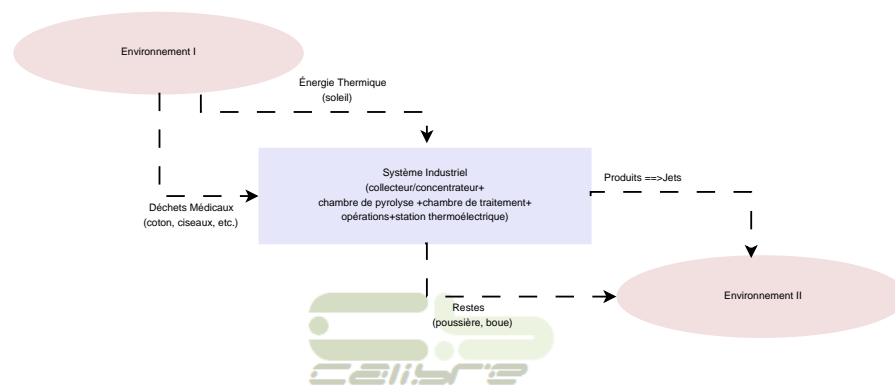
Environnement I

Énergie Thermique
(soleil)

Système Industriel
(collecteur/concentrateur+
chambre de pyrolyse +chambre de traitement+
opérations+station thermoélectrique)

Produits ==>Jets

Déchets Médicaux
(coton, ciseaux, etc.)

Restes
(poussière, boue)

Environnement II

Cellbre